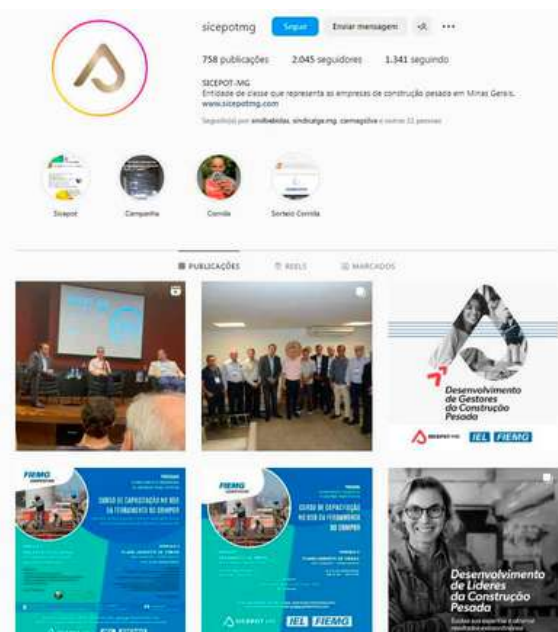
sicepotmg Seguir Enviar mensagem

758 publicações 2.045 seguidores 1.341 seguindo

SICEPOT-MG
Entidade de classe que representa as empresas de construção pesada em Minas Gerais.
www.sicepotmg.com.br

Seguido(a) por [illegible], sindicalga.mg, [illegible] e outras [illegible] pessoas

Sicepot Campanha Corrida Sorteio Corrida

PUBLICAÇÕES REELS MARCADOS

Desenvolvimento de Gestores da Construção Pesada

SICEPOT-MG IEL FIEMG

FIEMG

CURSO DE CAPACITAÇÃO NO USO DA FERRAMENTA DO CRIMPER

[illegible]

FIEMG

CURSO DE CAPACITAÇÃO NO USO DA FERRAMENTA DO CRIMPER

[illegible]

SICEPOT-MG IEL FIEMG

Desenvolvimento de Líderes da Construção Pesada

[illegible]